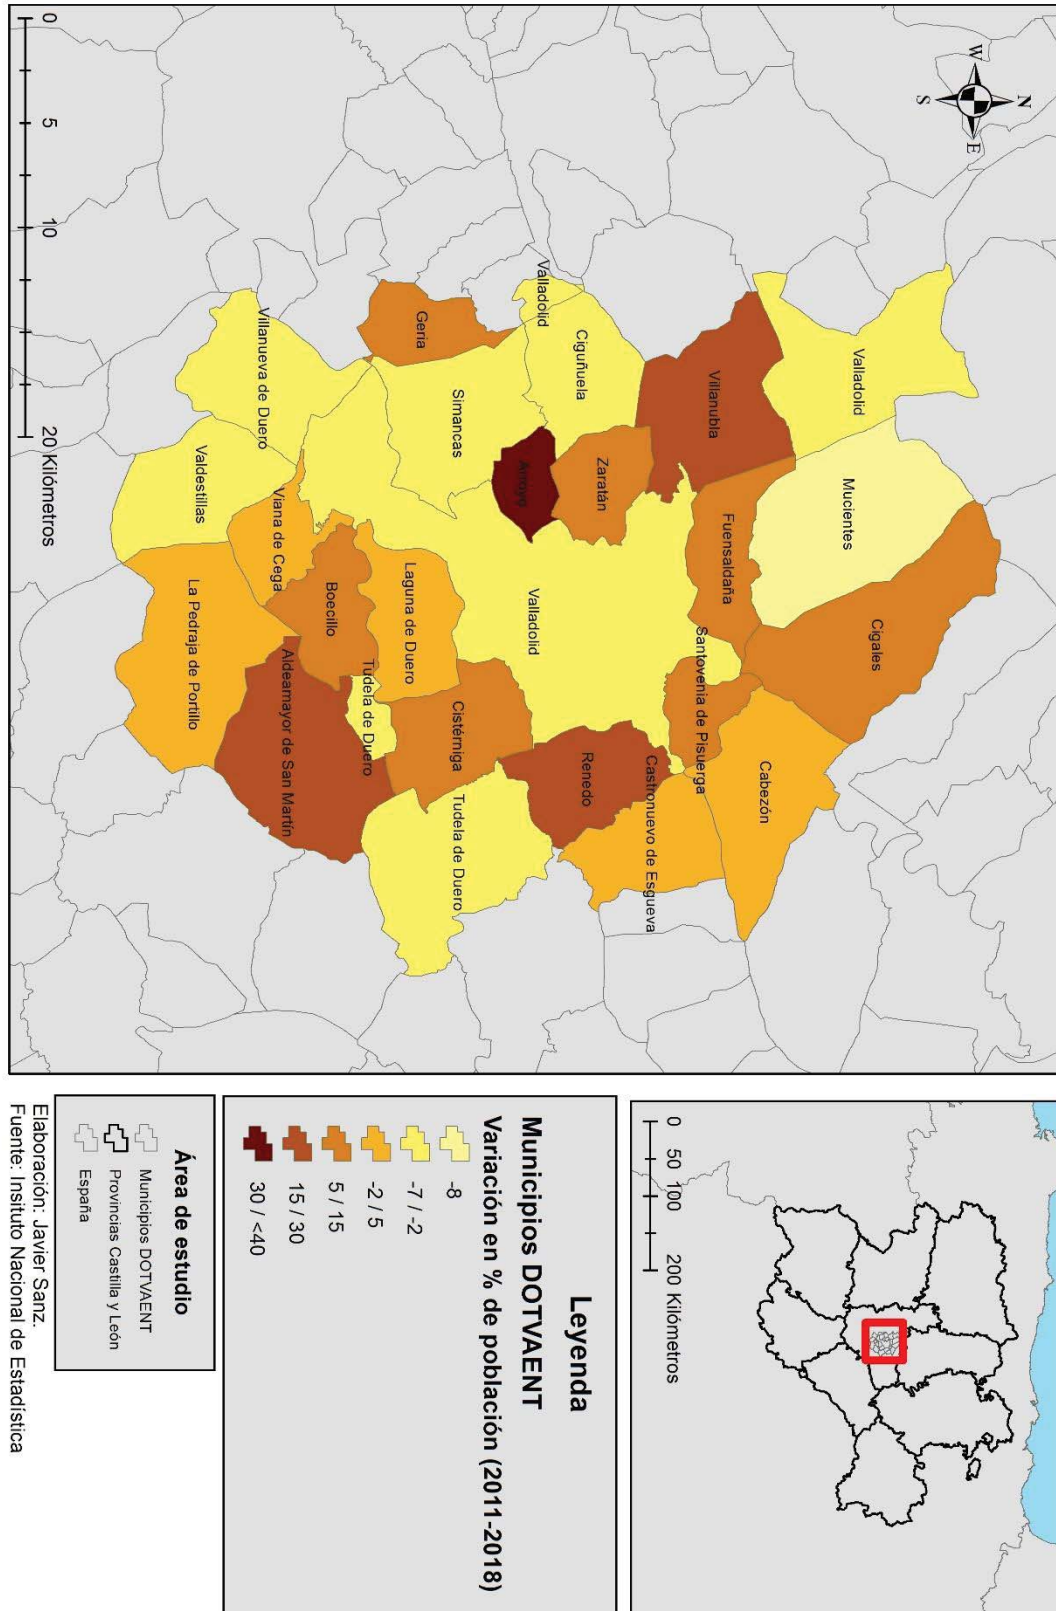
N
S
W
E

Valladolid
Villanubia
Cigüeñuela
Valladolid
Geria
Simancas
Villanueva de Duero
Arroyo
Zaratán
Mucientes
Fuensaldaña
Valladolid
Cigales
Valdestillas
Viana de Cega
Boecillo
Laguna de Duero
La Pedraja de Portillo
Aldeamayor de San Martín
Tudela de Duero
Santovenia de Pisuerga
Cabezón
Cistérniga
Renedo
Castronuevo de Esgueva
Tudela de Duero

0 5 10 20 Kilómetros

0 50 100 200 Kilómetros

Leyenda
Municipios DOTVAENT
Variación en % de población (2011-2018)
-8
-7 / -2
-2 / 5
5 / 15
15 / 30
30 / <40

Área de estudio
Municipios DOTVAENT
Provincias Castilla y León
España

Elaboración: Javier Sanz.
Fuente: Instituto Nacional de Estadística